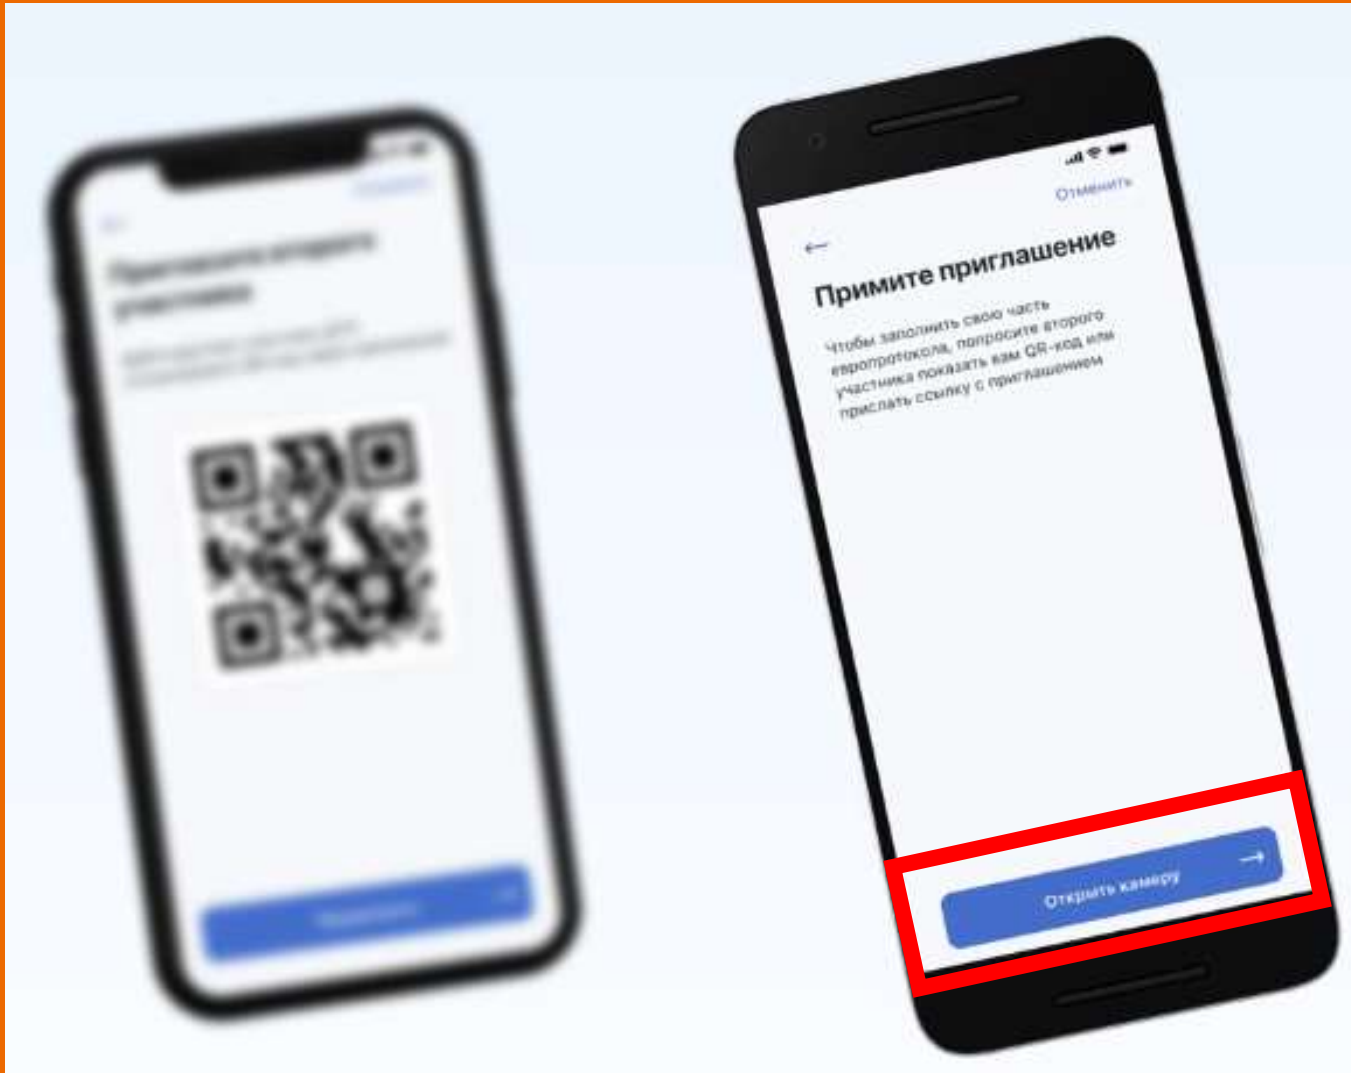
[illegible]

Пригласите второго участника

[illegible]

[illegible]

Отменить

←

Примите приглашение

Чтобы заполнить свою часть европротокола, попросите второго участника показать вам QR-код или прислать ссылку с приглашением

Открыть камеру →